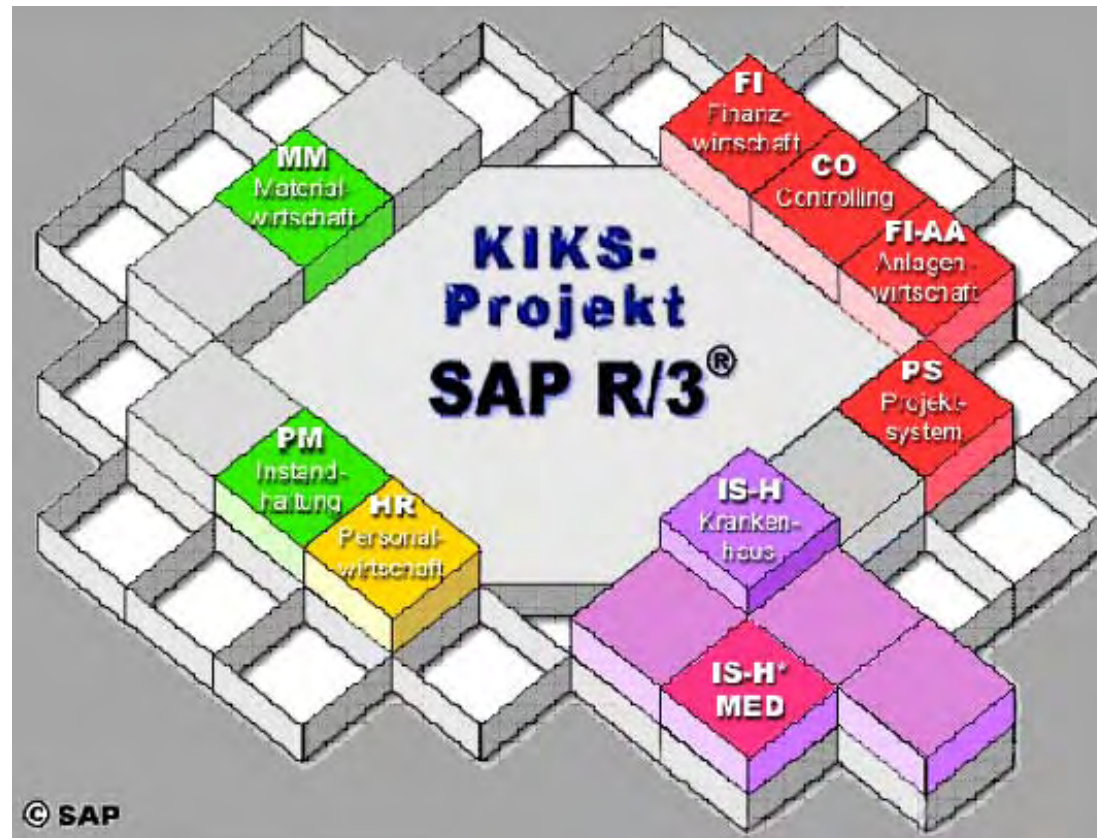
MM
Material-
wirtschaft

FI
Finanz-
wirtschaft

CO
Controlling

FI-AA
Anlagen-
wirtschaft

KIKS-
Projekt
SAP R/3®

PS
Projekt-
system

PM
Instand-
haltung

HR
Personal-
wirtschaft

IS-H
Kranken-
haus

IS-H*
MED

© SAP